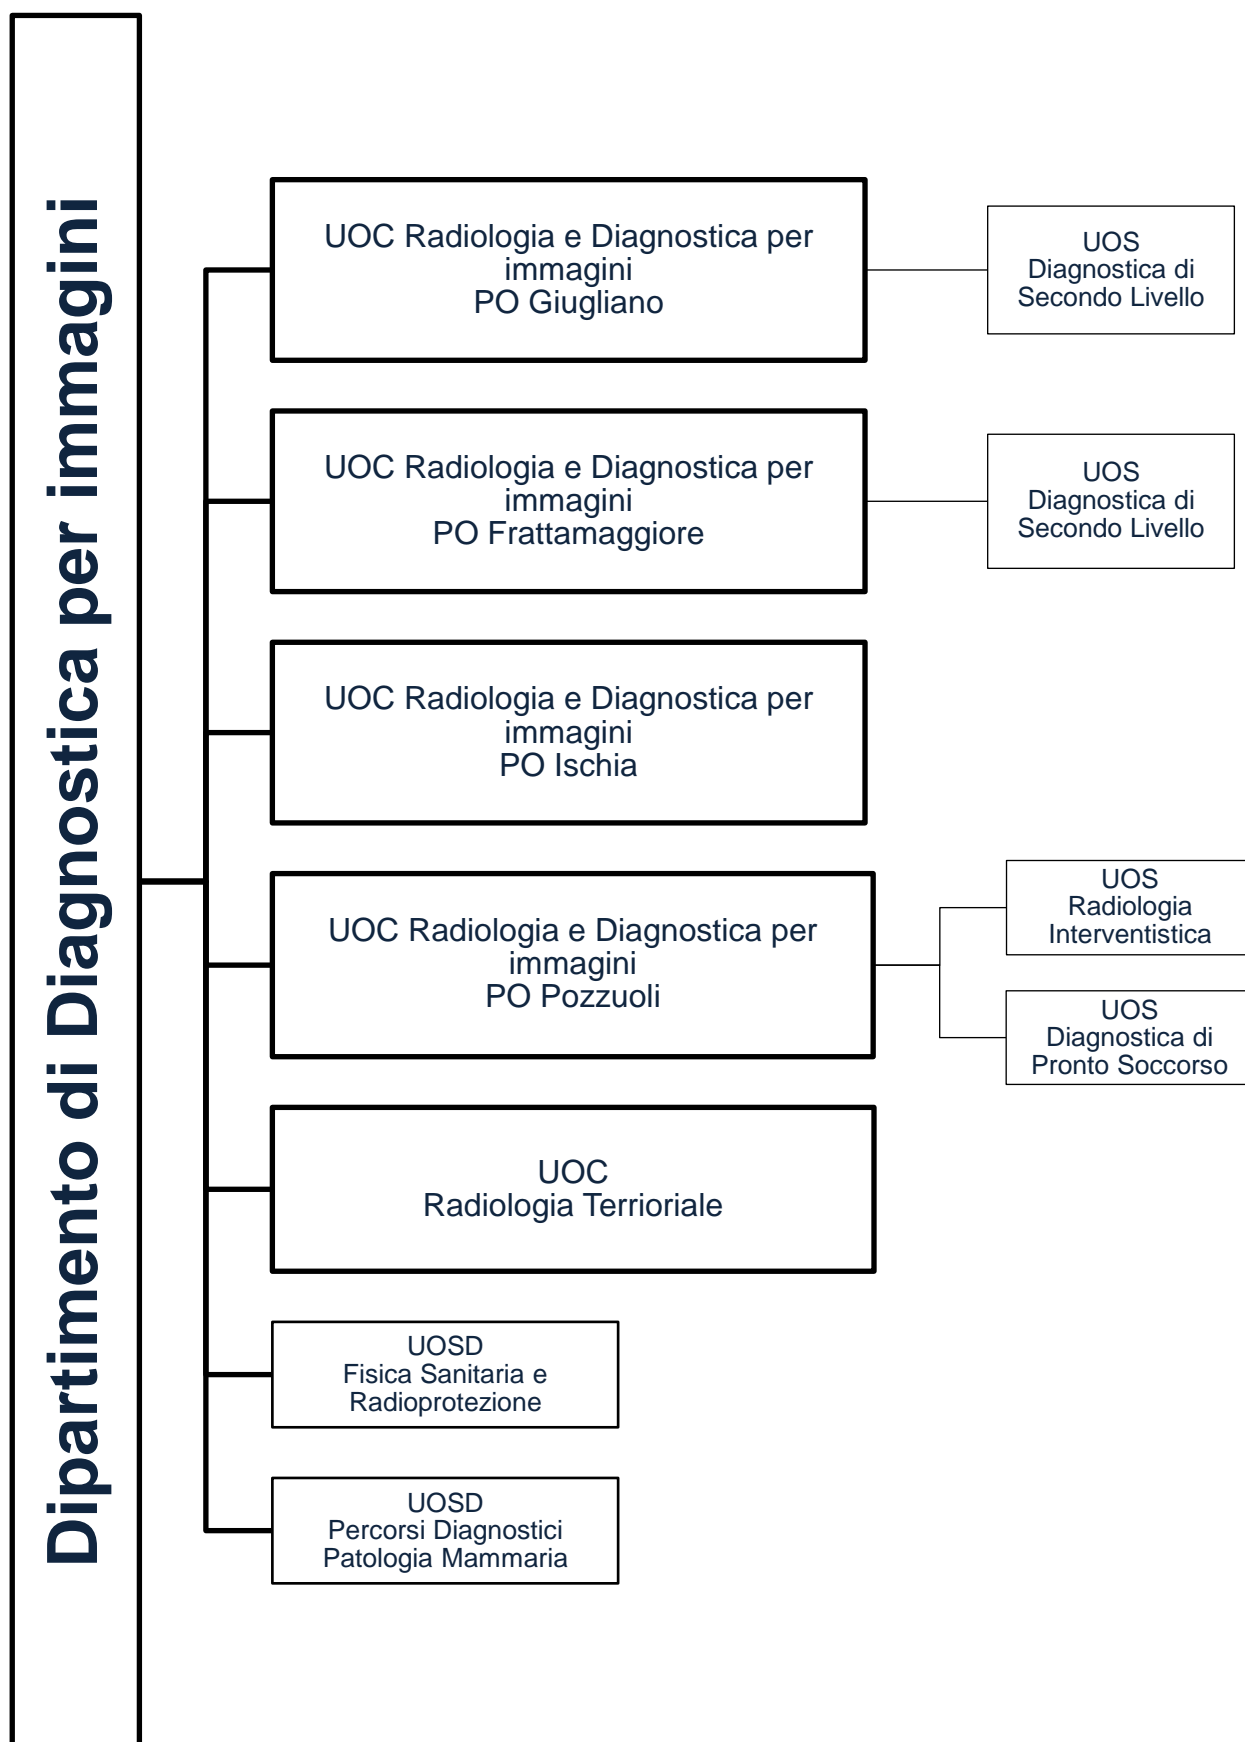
Dipartimento di Diagnostica per immagini

UOC Radiologia e Diagnostica per immagini
PO Giugliano

UOS
Diagnostica di
Secondo Livello

UOC Radiologia e Diagnostica per immagini
PO Frattamaggiore

UOS
Diagnostica di
Secondo Livello

UOC Radiologia e Diagnostica per immagini
PO Ischia

UOC Radiologia e Diagnostica per immagini
PO Pozzuoli

UOS
Radiologia
Interventistica

UOS
Diagnostica di
Pronto Soccorso

UOC
Radiologia Terrioriale

UOSD
Fisica Sanitaria e
Radioprotezione

UOSD
Percorsi Diagnostici
Patologia Mammaria